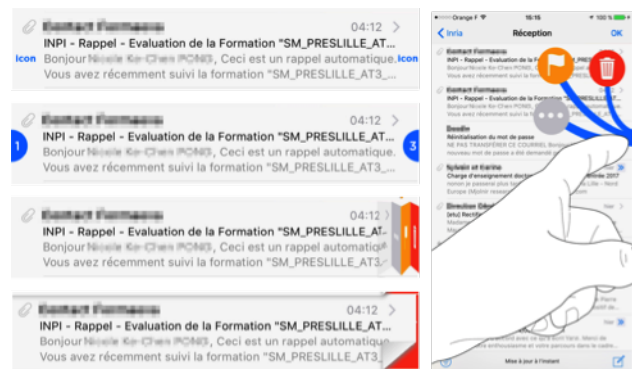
04:12

INPI - Rappel - Evaluation de la Formation "SM_PRESLILLE_AT...

Icon Bonjour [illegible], Ceci est un rappel automatique. Icon

Vous avez récemment suivi la Formation "SM_PRESLILLE_AT3_...

04:12

INPI - Rappel - Evaluation de la Formation "SM_PRESLILLE_AT...

1 Bonjour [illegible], Ceci est un rappel automatique. 3

Vous avez récemment suivi la Formation "SM_PRESLILLE_AT3_...

04:12

INPI - Rappel - Evaluation de la Formation "SM_PRESLILLE_AT...

Bonjour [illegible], Ceci est un rappel automatique.

Vous avez récemment suivi la Formation "SM_PRESLILLE_AT3_...

04:12

INPI - Rappel - Evaluation de la Formation "SM_PRESLILLE_AT...

Bonjour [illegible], Ceci est un rappel automatique.

Vous avez récemment suivi la Formation "SM_PRESLILLE_AT3_...

Orange F 15:15 100 %

Inria Réception OK

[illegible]

INPI - Rappel - Evaluation de la Formation

Bonjour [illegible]

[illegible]

INPI - Rappel - Evaluation de la Formation

Bonjour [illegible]

Dosdin

Réinitialisation du mot de passe

NE PAS TRANSFERER CE COURRIEL Bonjour

Vous avez mot de passe a été demandé

Sylvain et Karine

Charge d'enseignement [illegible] 2017

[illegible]

Direction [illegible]

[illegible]

Mise à jour à l'instant